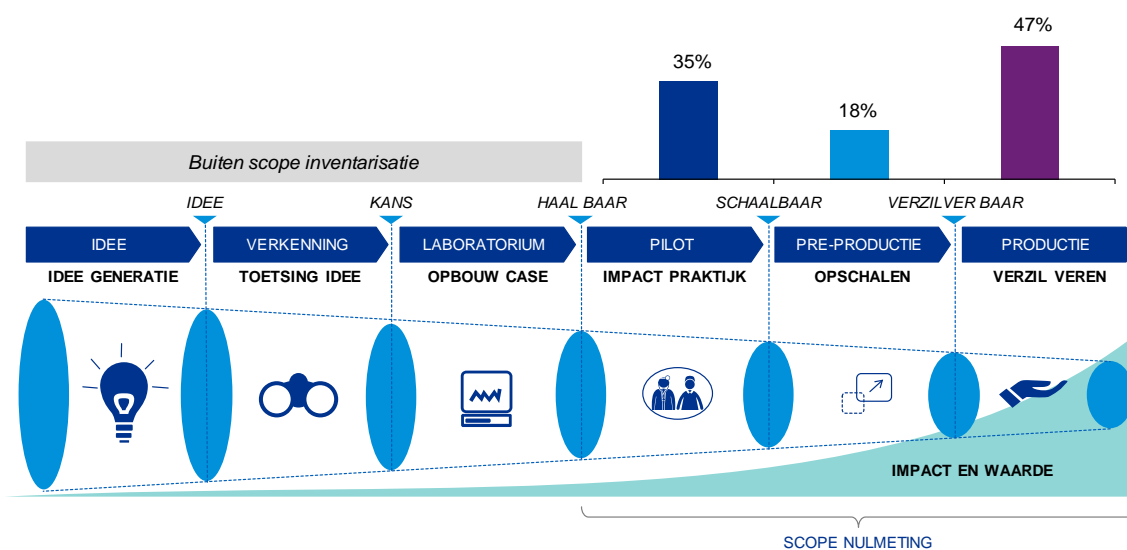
35%

18%

47%

Buiten scope inventarisatie

IDEE

KANS

HAAL BAAR

SCHAALBAAR

VERZILVER BAAR

IDEE
IDEE GENERATIE

VERKENNING
TOETSING IDEE

LABORATORIUM
OPBOUW CASE

PILOT
IMPACT PRAKTIJK

PRE-PRODUCTIE
OPSCHALEN

PRODUCTIE
VERZIL VEREN

IMPACT EN WAARDE

SCOPE NULMETING